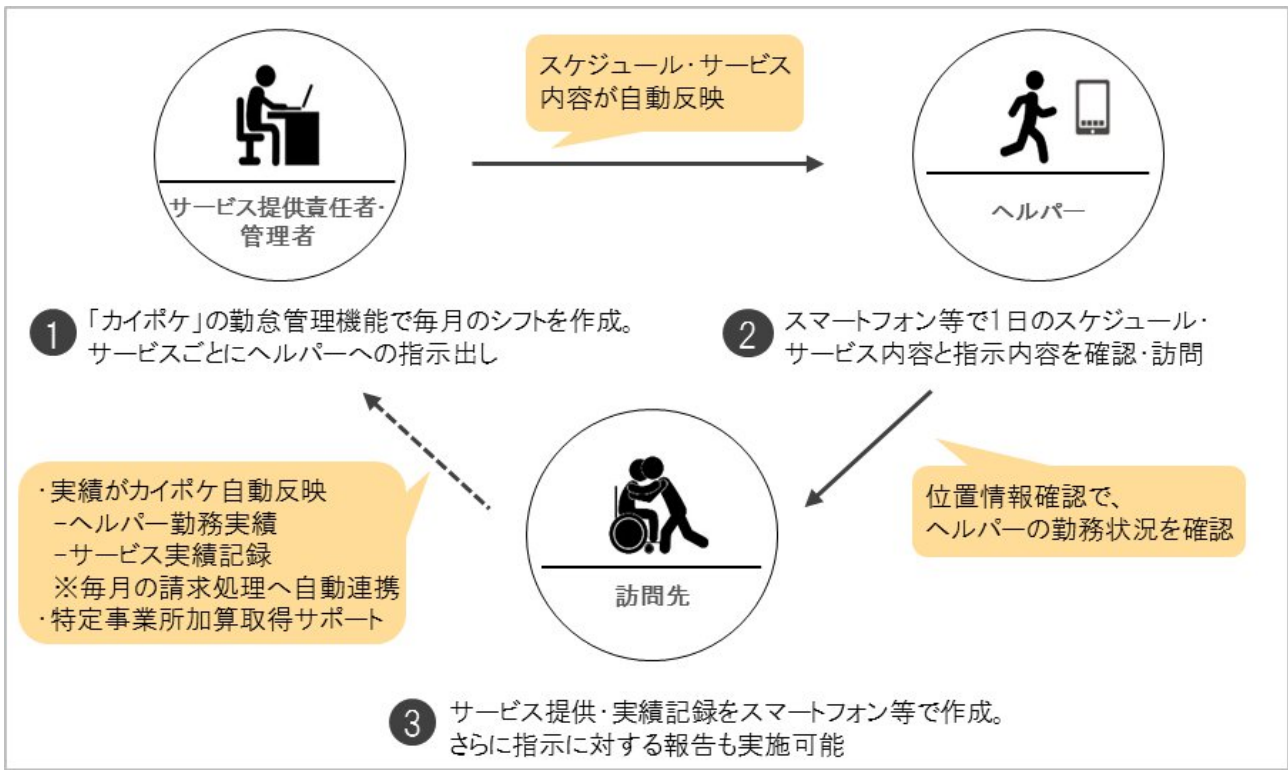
サービス提供責任者・管理者

スケジュール・サービス内容が自動反映

ヘルパー

1 「カイポケ」の勤怠管理機能で毎月のシフトを作成。サービスごとにヘルパーへの指示出し

2 スマートフォン等で1日のスケジュール・サービス内容と指示内容を確認・訪問

・実績がカイポケ自動反映
 −ヘルパー勤務実績
 −サービス実績記録
 ※毎月の請求処理へ自動連携
・特定事業所加算取得サポート

訪問先

位置情報確認で、ヘルパーの勤務状況を確認

3 サービス提供・実績記録をスマートフォン等で作成。さらに指示に対する報告も実施可能